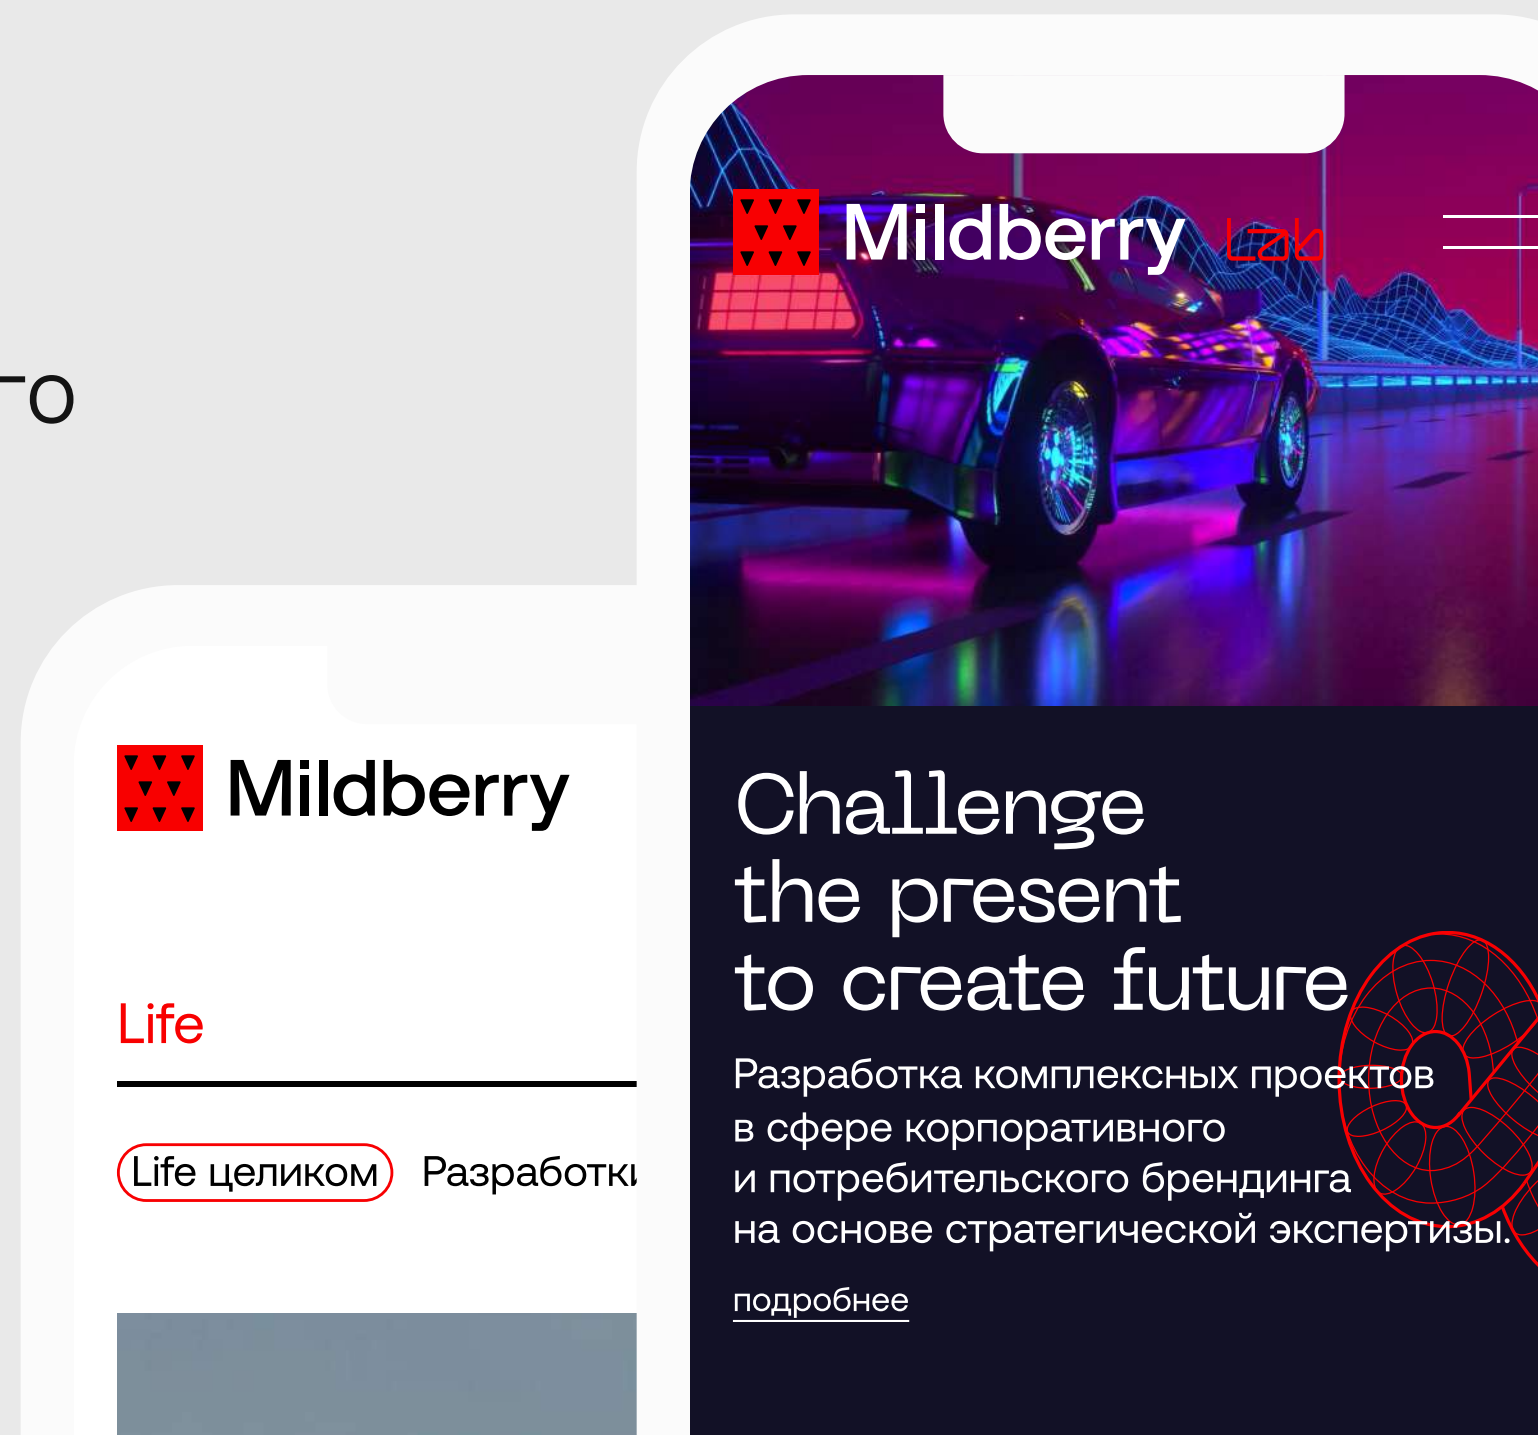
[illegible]о

Mildberry Lab

Challenge the present to create future

Разработка комплексных проектов в сфере корпоративного и потребительского брендинга на основе стратегической экспертизы.

подробнее

Mildberry

Life

Life целиком Разработк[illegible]